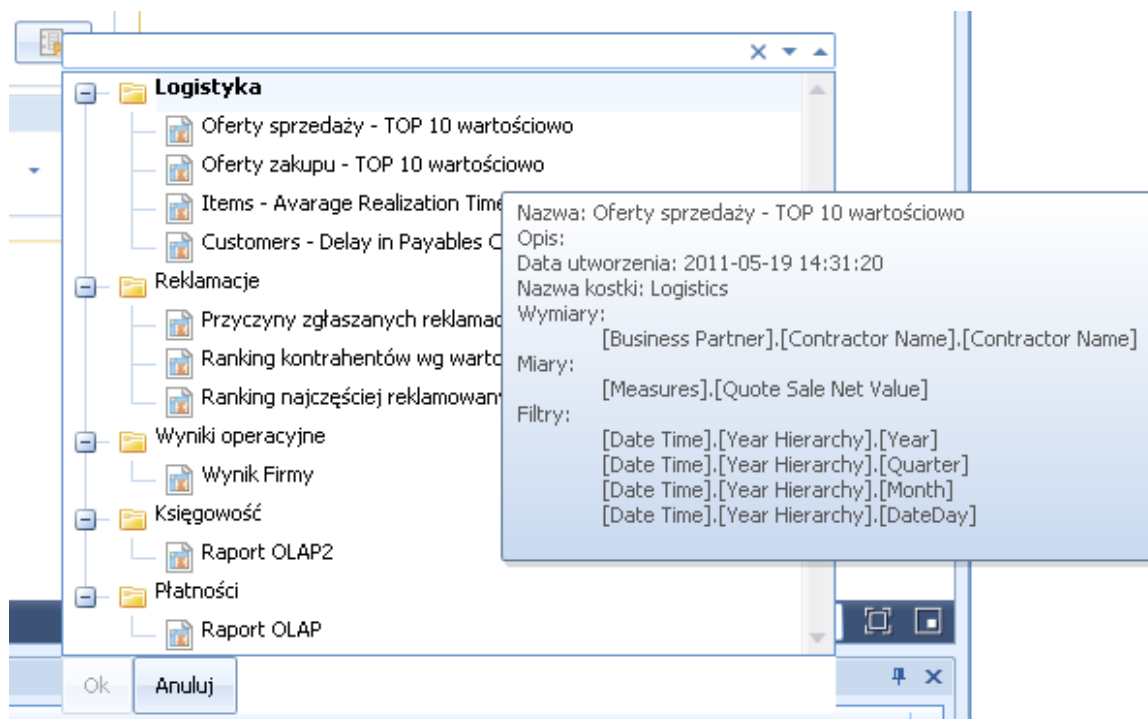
Logistyka
Oferty sprzedaży - TOP 10 wartościowo
Oferty zakupu - TOP 10 wartościowo
Items - Avarage Realization Time
Customers - Delay in Payables C
Reklamacje
Przyczyny zgłaszanych reklamac
Ranking kontrahentów wg warto
Ranking najczęściej reklamowan
Wyniki operacyjne
Wynik Firmy
Księgowość
Raport OLAP2
Płatności
Raport OLAP

Nazwa: Oferty sprzedaży - TOP 10 wartościowo
Opis:
Data utworzenia: 2011-05-19 14:31:20
Nazwa kostki: Logistics
Wymiary:
[Business Partner].[Contractor Name].[Contractor Name]
Miary:
[Measures].[Quote Sale Net Value]
Filtry:
[Date Time].[Year Hierarchy].[Year]
[Date Time].[Year Hierarchy].[Quarter]
[Date Time].[Year Hierarchy].[Month]
[Date Time].[Year Hierarchy].[DateDay]

Ok
Anuluj